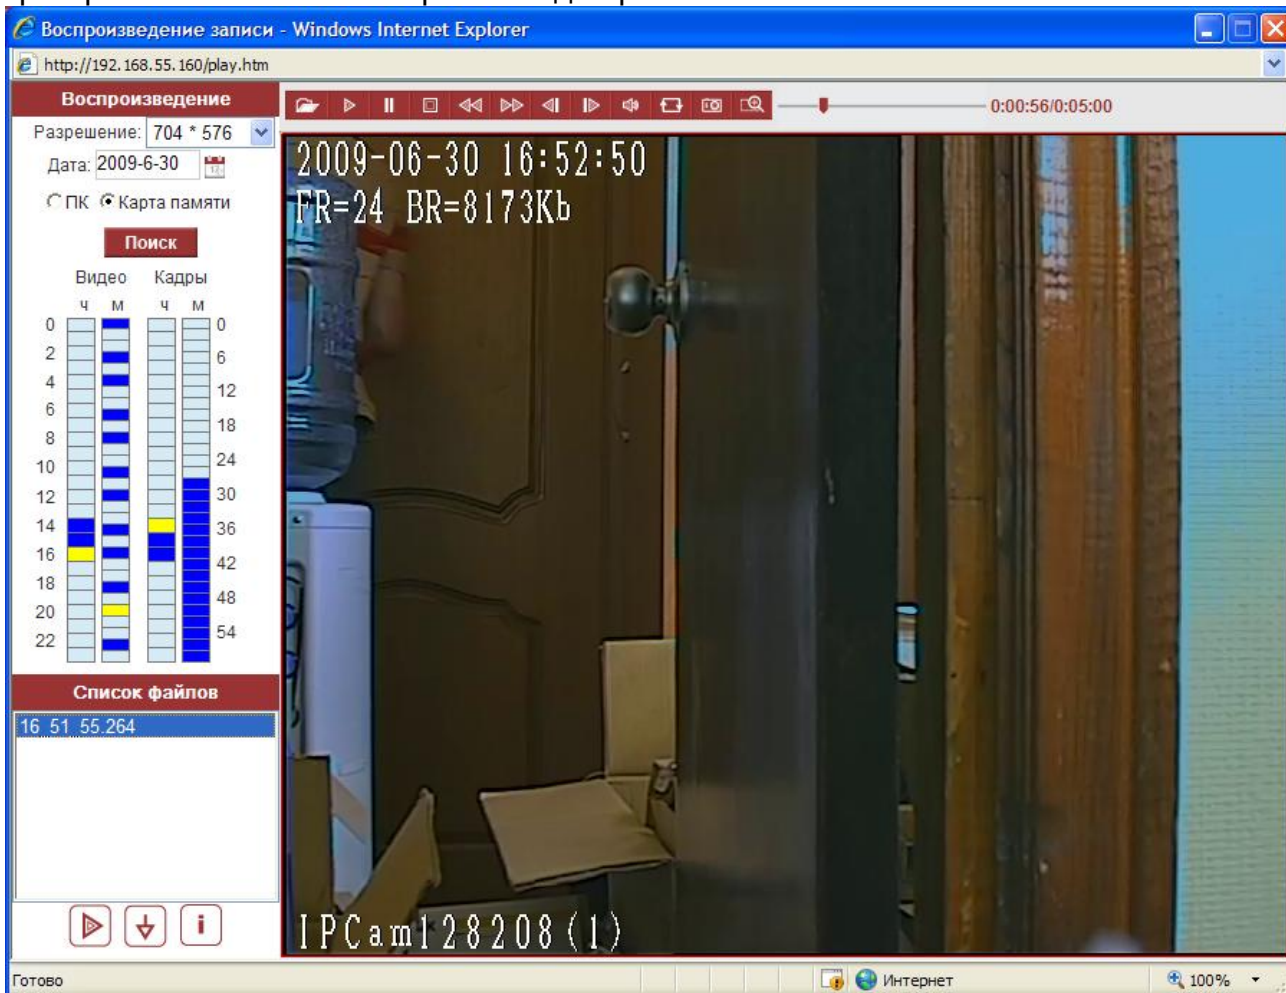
Воспроизведение записи - Windows Internet Explorer

http://192.168.55.160/play.htm

Воспроизведение

Разрешение: 704 * 576

Дата: 2009-6-30

ПК Карта памяти

Поиск

Видео Кадры

ч м ч м

0 2 4 6 8 10 12 14 16 18 20 22

0 6 12 18 24 30 36 42 48 54

Список файлов

16 51 55.264

0:00:56/0:05:00

2009-06-30 16:52:50
FR=24 BR=8173Kb

IPCam128208(1)

Готово

Интернет

100%